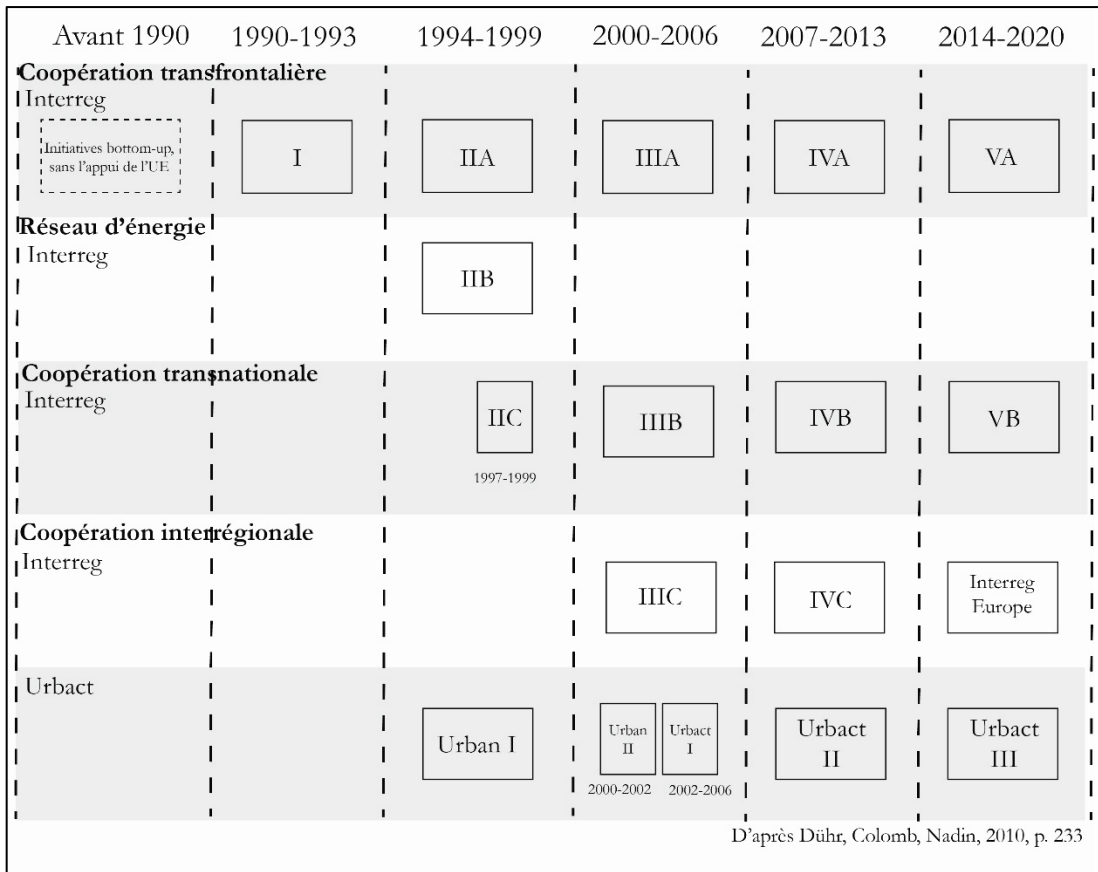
| Avant 1990 | 1990-1993 | 1994-1999 | 2000-2006 | 2007-2013 | 2014-2020 |
|---|---|---|---|---|---|
| **Coopération transfrontalière** | | | | | |
| Interreg | | | | | |
| Initiatives bottom-up, sans l'appui de l'UE | I | IIA | IIIA | IVA | VA |
| **Réseau d'énergie** | | | | | |
| Interreg | | IIB | | | |
| **Coopération transnationale** | | | | | |
| Interreg | | IIC 1997-1999 | IIIB | IVB | VB |
| **Coopération interrégionale** | | | | | |
| Interreg | | | IIIC | IVC | Interreg Europe |
| Urbact | | Urban I | Urban II 2000-2002, Urbact I 2002-2006 | Urbact II | Urbact III |

D'après Dühr, Colomb, Nadin, 2010, p. 233